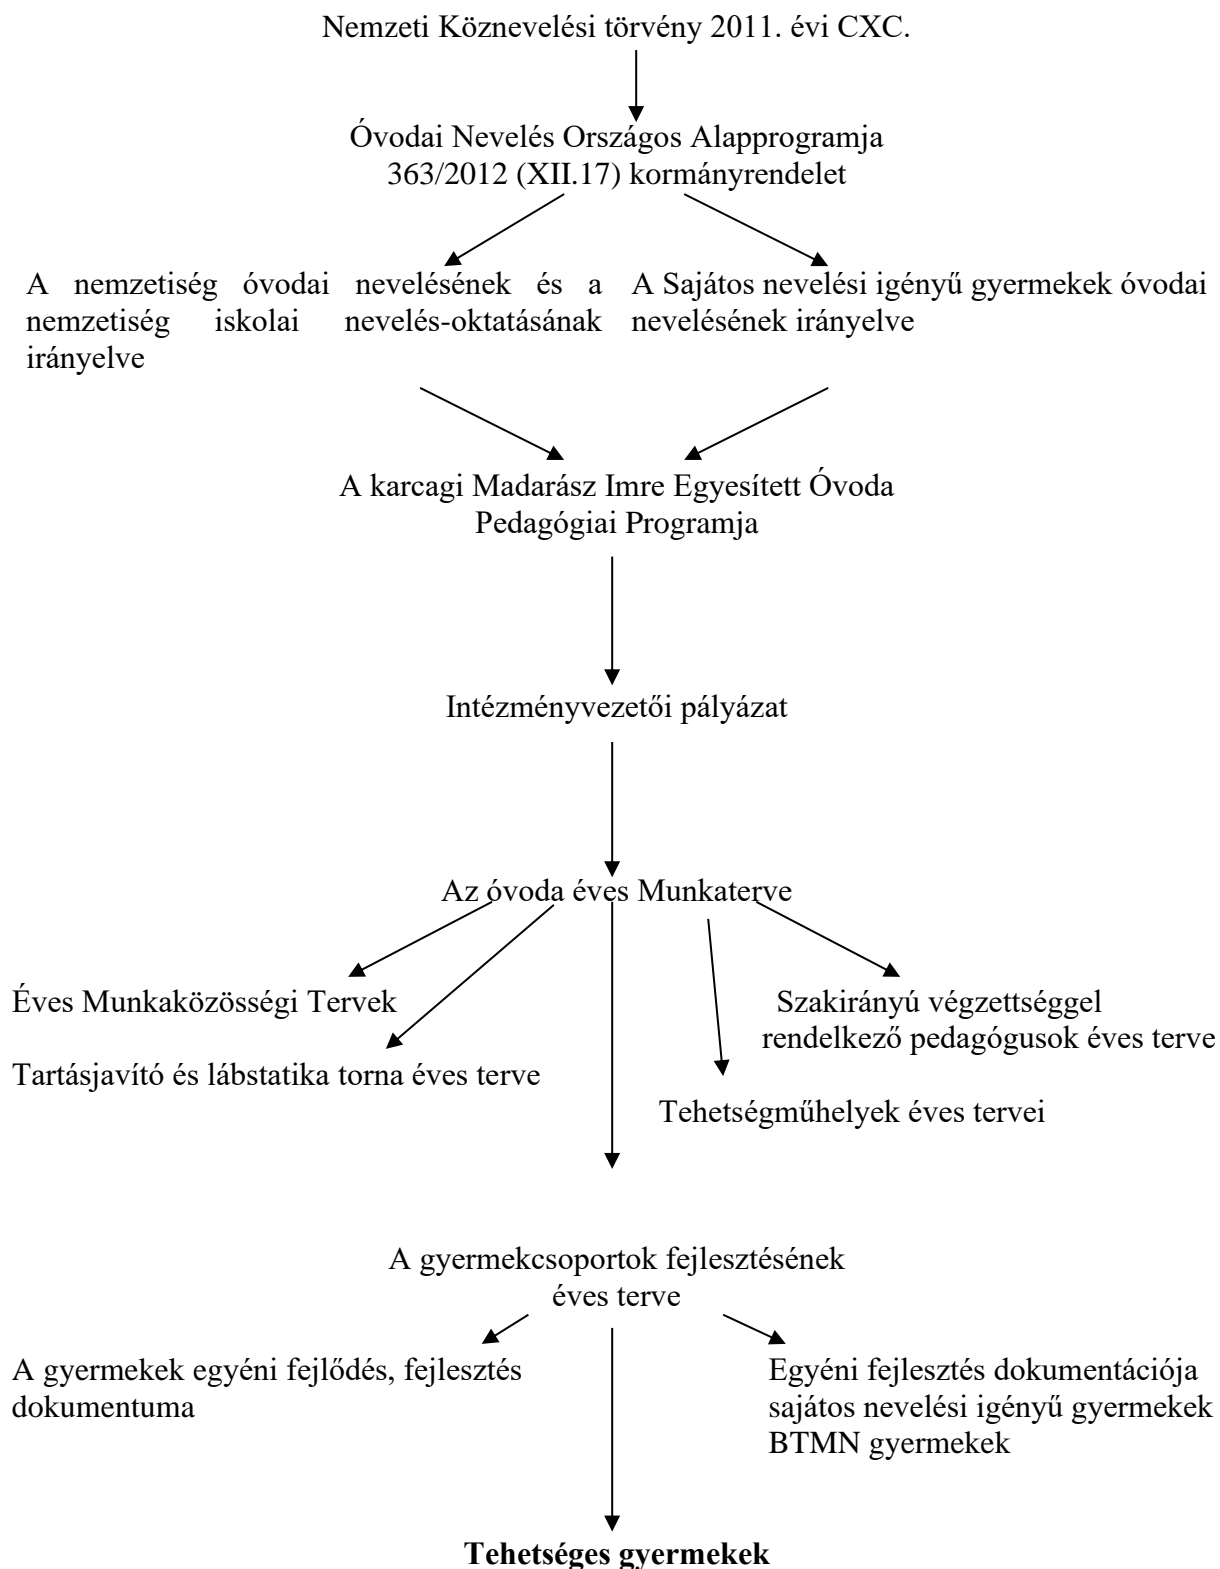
Nemzeti Köznevelési törvény 2011. évi CXC.

Óvodai Nevelés Országos Alapprogramja
363/2012 (XII.17) kormányrendelet

A nemzetiség óvodai nevelésének és a nemzetiség iskolai nevelés-oktatásának irányelve

A Sajátos nevelési igényű gyermekek óvodai nevelésének irányelve

A karcagi Madarász Imre Egyesített Óvoda Pedagógiai Programja

Intézményvezetői pályázat

Az óvoda éves Munkaterve

Éves Munkaközösségi Tervek

Tartásjavító és lábstatika torna éves terve

Szakirányú végzettséggel rendelkező pedagógusok éves terve

Tehetségműhelyek éves tervei

A gyermekcsoportok fejlesztésének éves terve

A gyermekek egyéni fejlődés, fejlesztés dokumentuma

Egyéni fejlesztés dokumentációja
sajátos nevelési igényű gyermekek
BTMN gyermekek

**Tehetséges gyermekek**